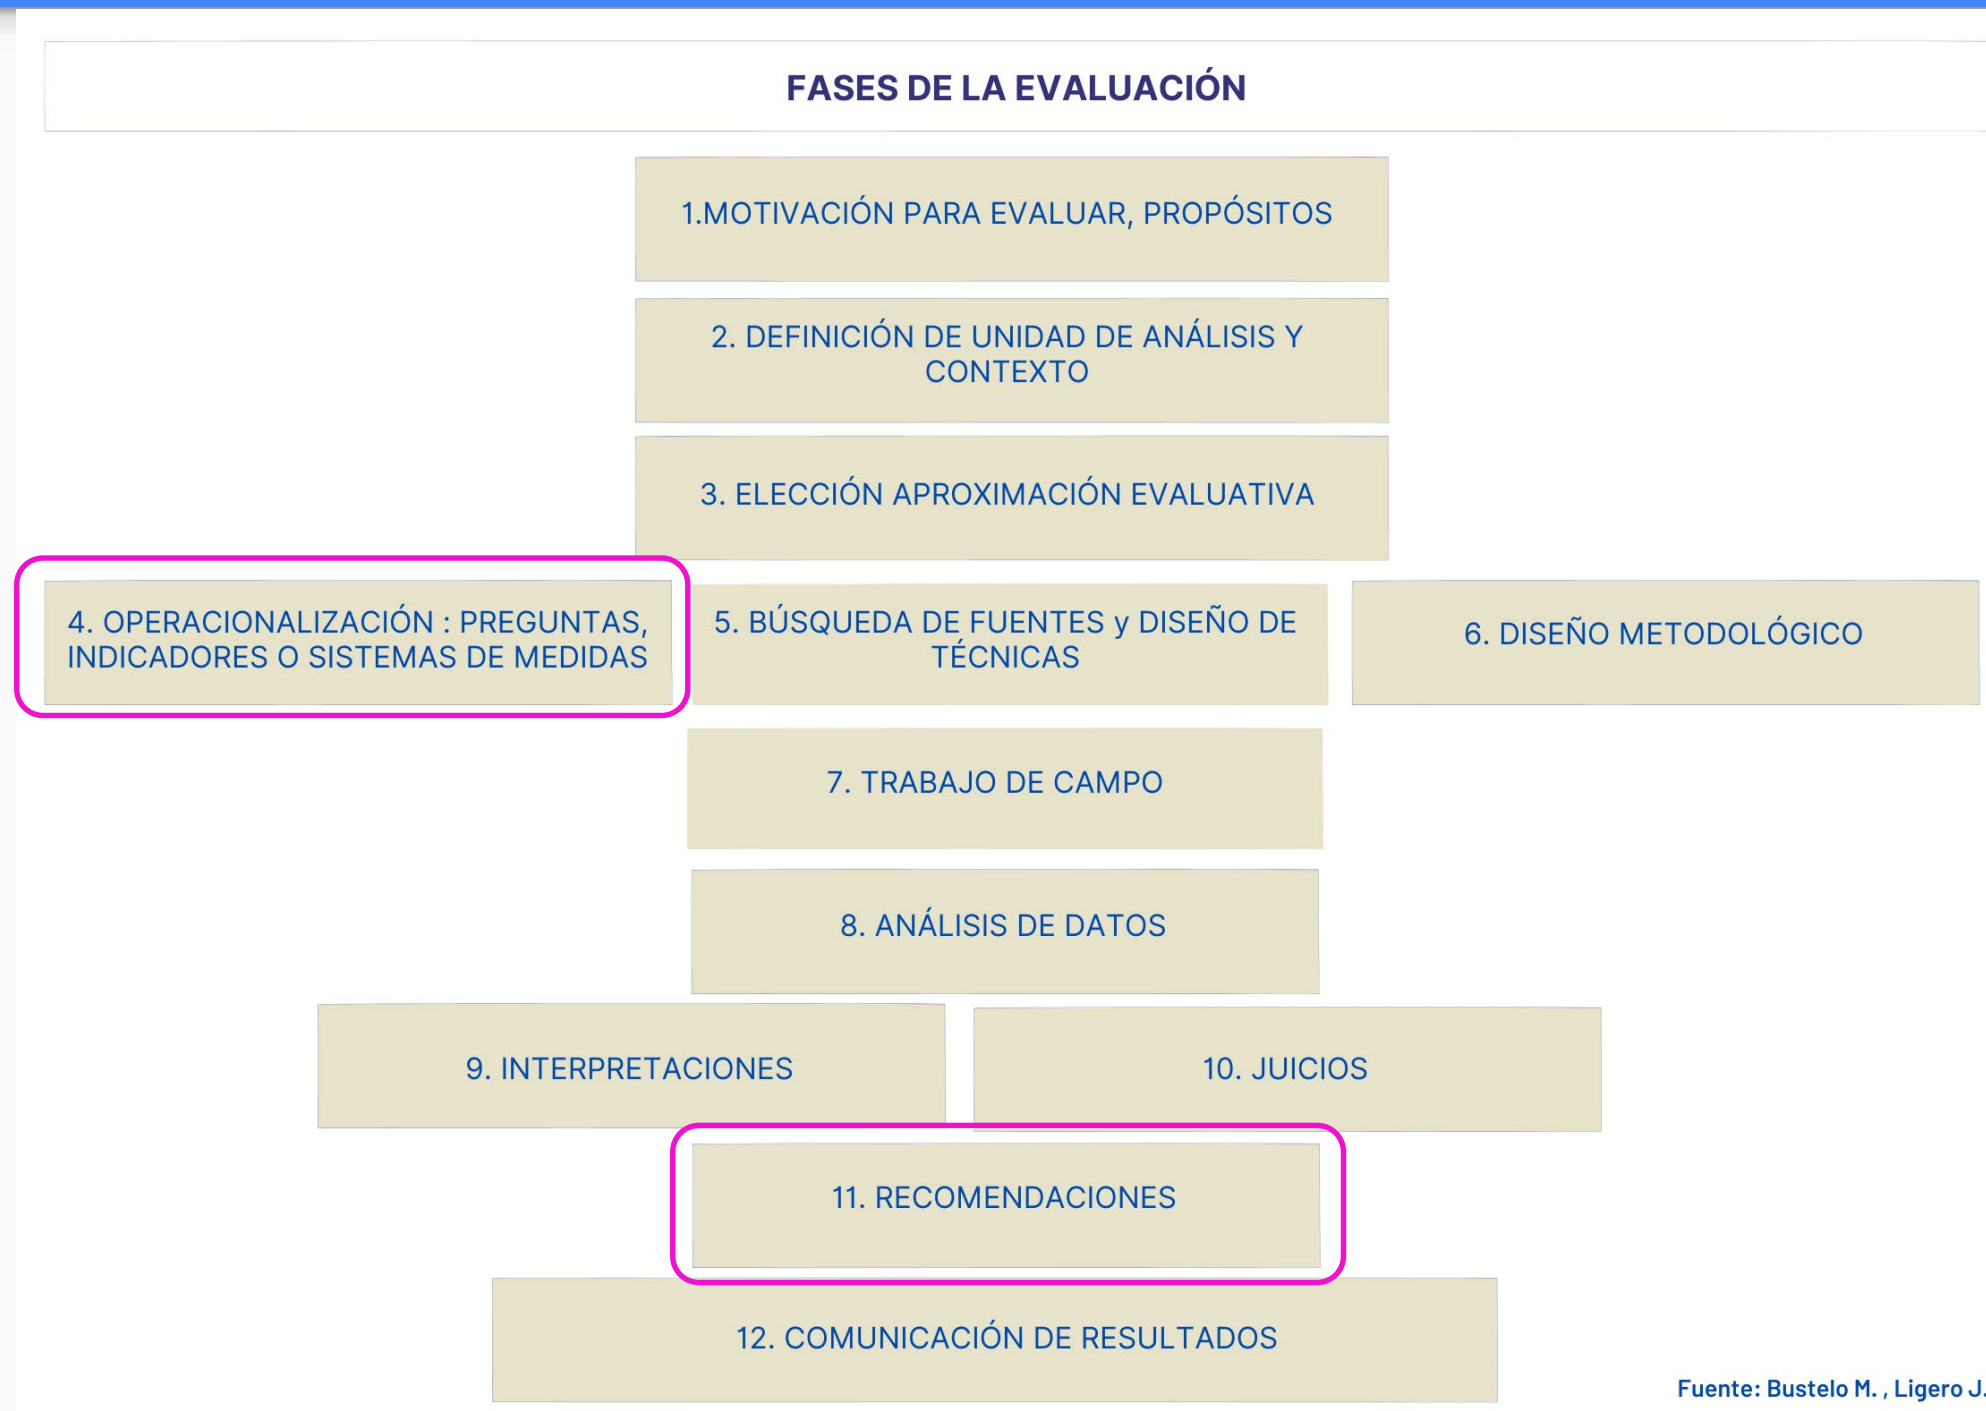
FASES DE LA EVALUACIÓN

1.MOTIVACIÓN PARA EVALUAR, PROPÓSITOS

2. DEFINICIÓN DE UNIDAD DE ANÁLISIS Y CONTEXTO

3. ELECCIÓN APROXIMACIÓN EVALUATIVA

4. OPERACIONALIZACIÓN : PREGUNTAS, INDICADORES O SISTEMAS DE MEDIDAS

5. BÚSQUEDA DE FUENTES y DISEÑO DE TÉCNICAS

6. DISEÑO METODOLÓGICO

7. TRABAJO DE CAMPO

8. ANÁLISIS DE DATOS

9. INTERPRETACIONES

10. JUICIOS

11. RECOMENDACIONES

12. COMUNICACIÓN DE RESULTADOS

Fuente: Bustelo M. , Ligero J.